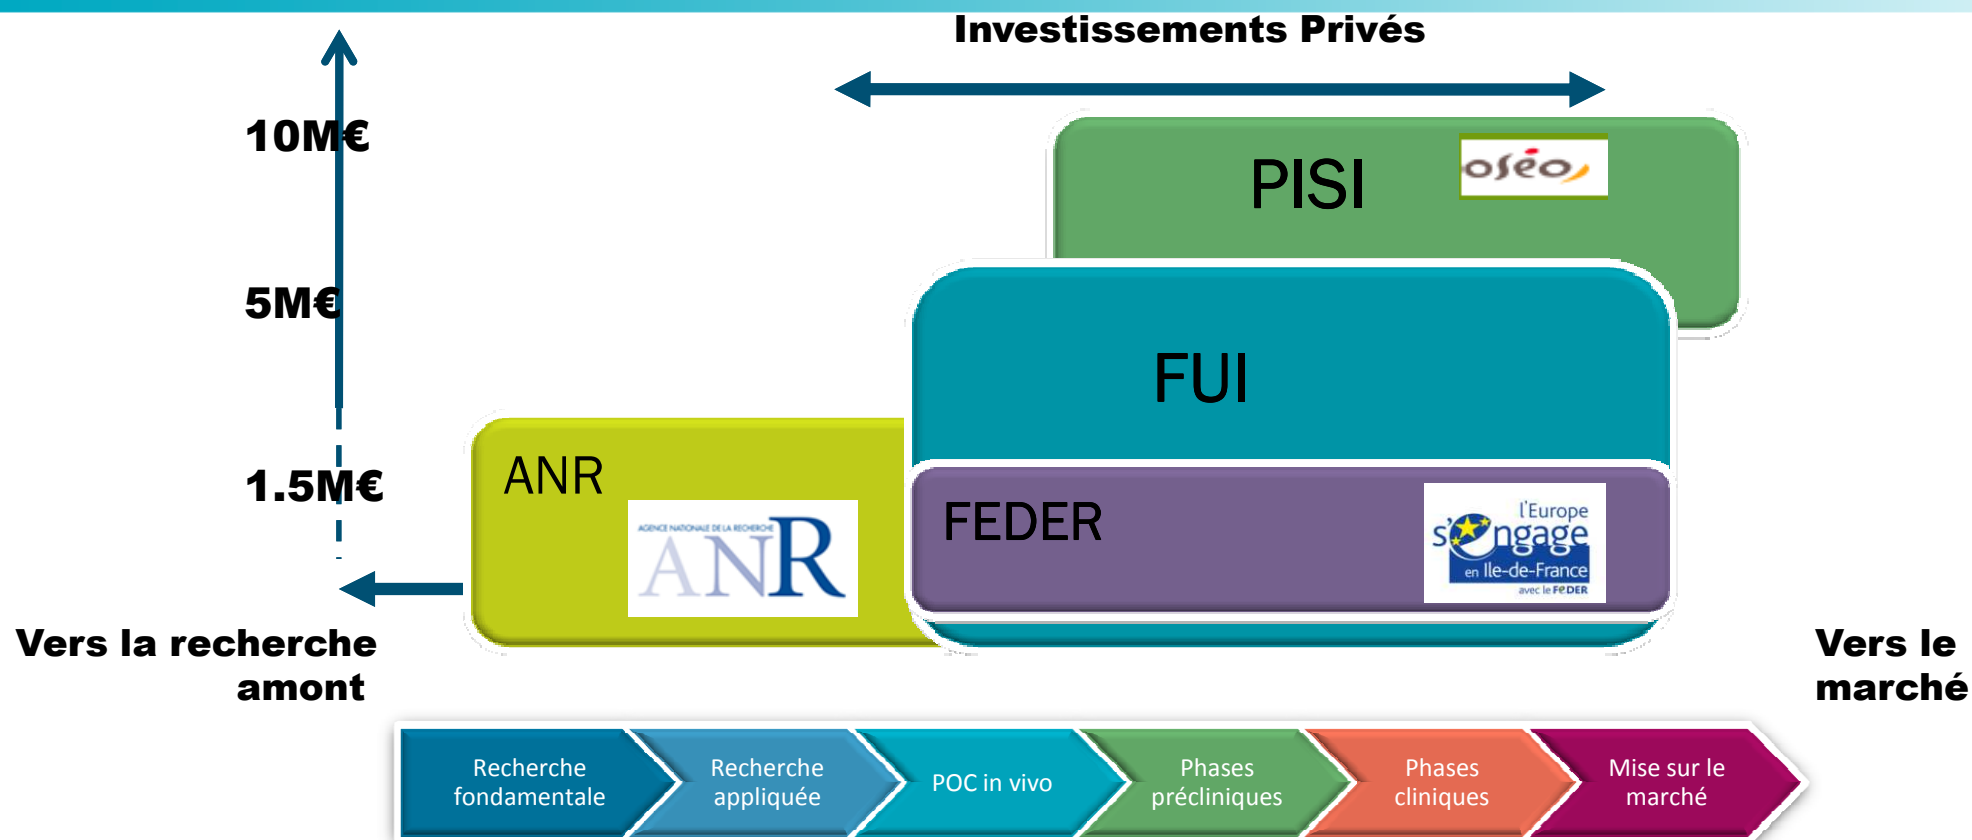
Investissements Privés

10M€

5M€

1.5M€

PISI

oséo

FUI

ANR

AGENCE NATIONALE DE LA RECHERCHE
ANR

FEDER

l'Europe s'engage en Ile-de-France avec le FEDER

Vers la recherche amont

Vers le marché

Recherche fondamentale

Recherche appliquée

POC in vivo

Phases précliniques

Phases cliniques

Mise sur le marché